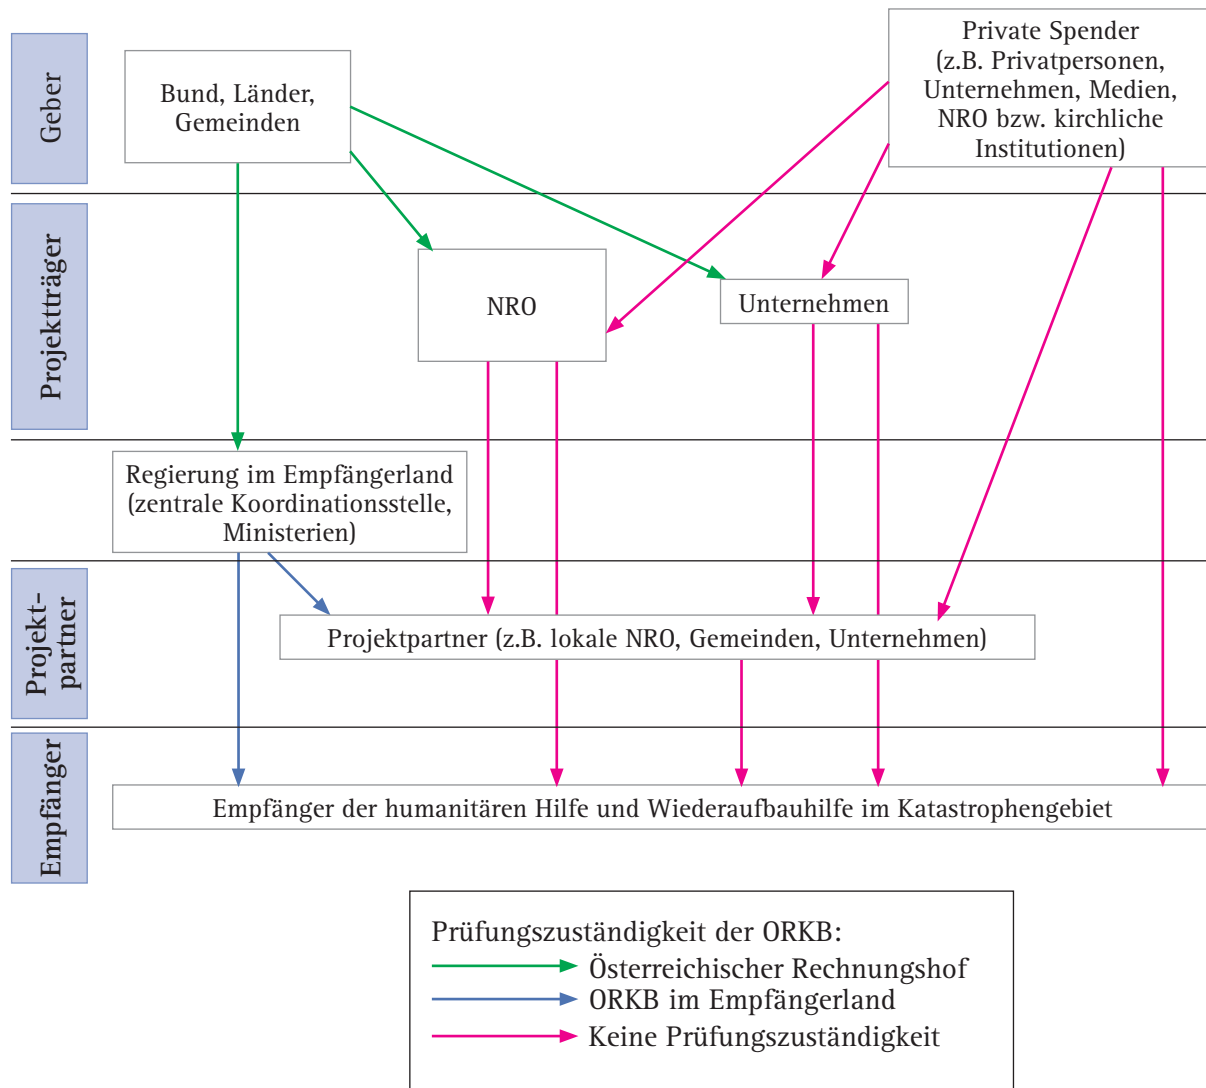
Geber

Bund, Länder, Gemeinden

Private Spender (z.B. Privatpersonen, Unternehmen, Medien, NRO bzw. kirchliche Institutionen)

Projektträger

NRO

Unternehmen

Regierung im Empfängerland (zentrale Koordinationsstelle, Ministerien)

Projekt-partner

Projektpartner (z.B. lokale NRO, Gemeinden, Unternehmen)

Empfänger

Empfänger der humanitären Hilfe und Wiederaufbauhilfe im Katastrophengebiet

Prüfungszuständigkeit der ORKB:
Österreichischer Rechnungshof
ORKB im Empfängerland
Keine Prüfungszuständigkeit